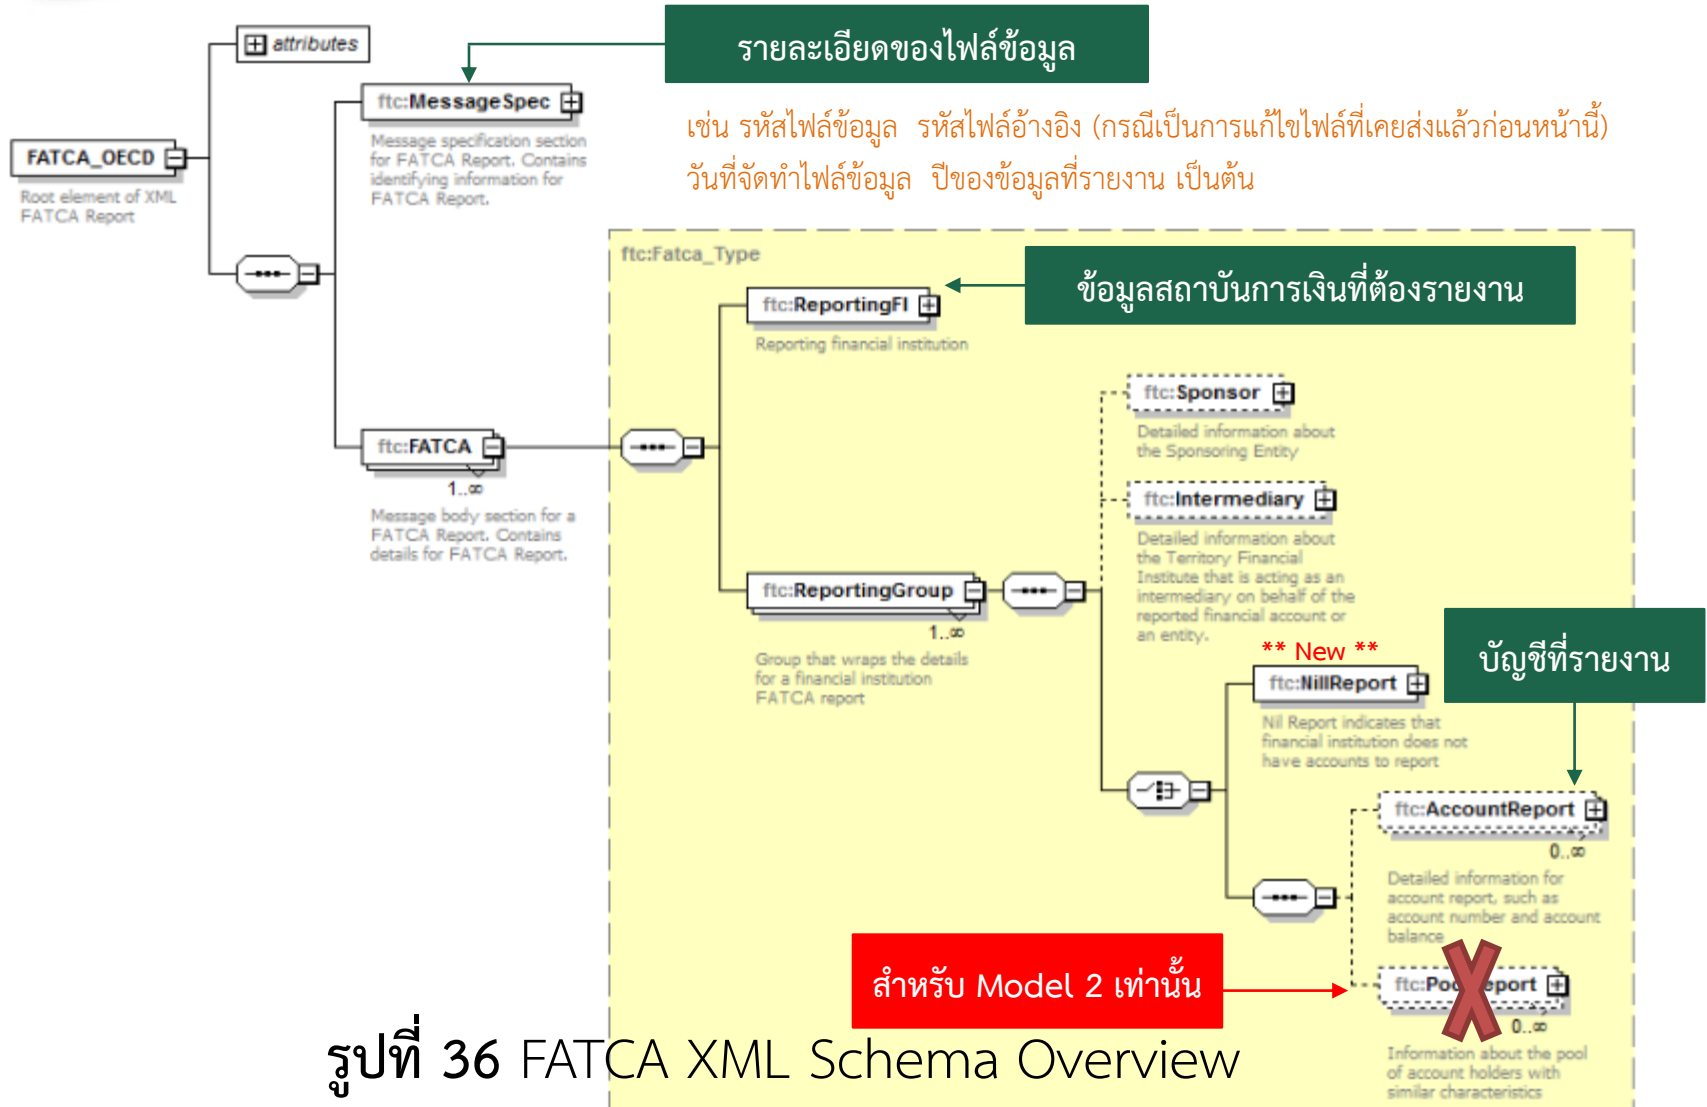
attributes

รายละเอียดของไฟล์ข้อมูล

ftc:MessageSpec

Message specification section for FATCA Report. Contains identifying information for FATCA Report.

เช่น รหัสไฟล์ข้อมูล รหัสไฟล์อ้างอิง (กรณีเป็นการแก้ไขไฟล์ที่เคยส่งแล้วก่อนหน้านี้) วันที่จัดทำไฟล์ข้อมูล ปีของข้อมูลที่รายงาน เป็นต้น

FATCA_OECD

Root element of XML FATCA Report

ftc:Fatca_Type

ข้อมูลสถาบันการเงินที่ต้องรายงาน

ftc:ReportingFI

Reporting financial institution

ftc:Sponsor

Detailed information about the Sponsoring Entity

ftc:FATCA

1..∞

Message body section for a FATCA Report. Contains details for FATCA Report.

ftc:Intermediary

Detailed information about the Territory Financial Institute that is acting as an intermediary on behalf of the reported financial account or an entity.

ftc:ReportingGroup

1..∞

Group that wraps the details for a financial institution FATCA report

** New **

บัญชีที่รายงาน

ftc:NillReport

Nil Report indicates that financial institution does not have accounts to report

ftc:AccountReport

0..∞

Detailed information for account report, such as account number and account balance

สำหรับ Model 2 เท่านั้น

ftc:Po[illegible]eport

0..∞

Information about the pool of account holders with similar characteristics

รูปที่ 36 FATCA XML Schema Overview